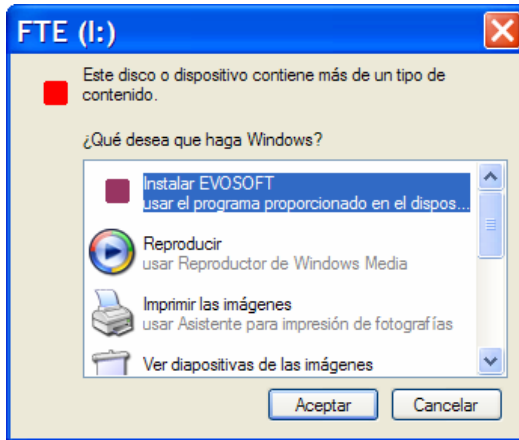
FTE (I:)

Este disco o dispositivo contiene más de un tipo de contenido.

¿Qué desea que haga Windows?

Instalar EVOSOFT
usar el programa proporcionado en el dispos...

Reproducir
usar Reproductor de Windows Media

Imprimir las imágenes
usar Asistente para impresión de fotografías

Ver diapositivas de las imágenes

Aceptar
Cancelar